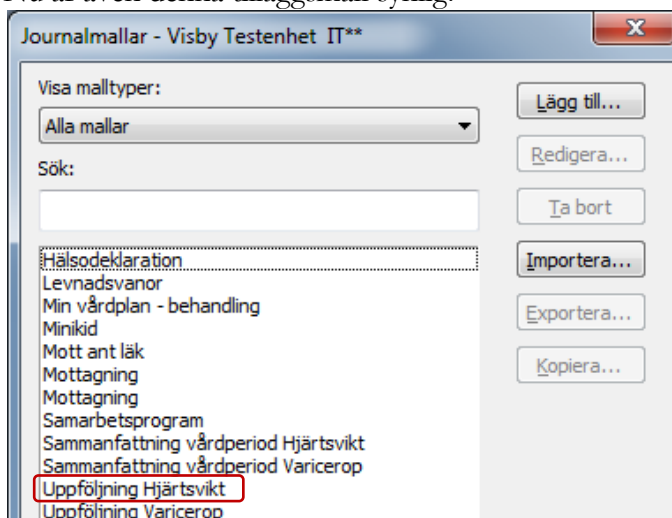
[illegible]

Journalmallar - Visby Testenhet IT**

X

Visa malltyper:

Alla mallar

Sök:

Lägg till...

Redigera...

Ta bort

Importera...

Exportera...

Kopiera...

Hälsodeklaration
Levnadsvanor
Min vårdplan - behandling
Minikid
Mott ant läk
Mottagning
Mottagning
Samarbetsprogram
Sammanfattning vårdperiod Hjärtsvikt
Sammanfattning vårdperiod Varicerop
Uppföljning Hjärtsvikt
Uppföljning Varicerop